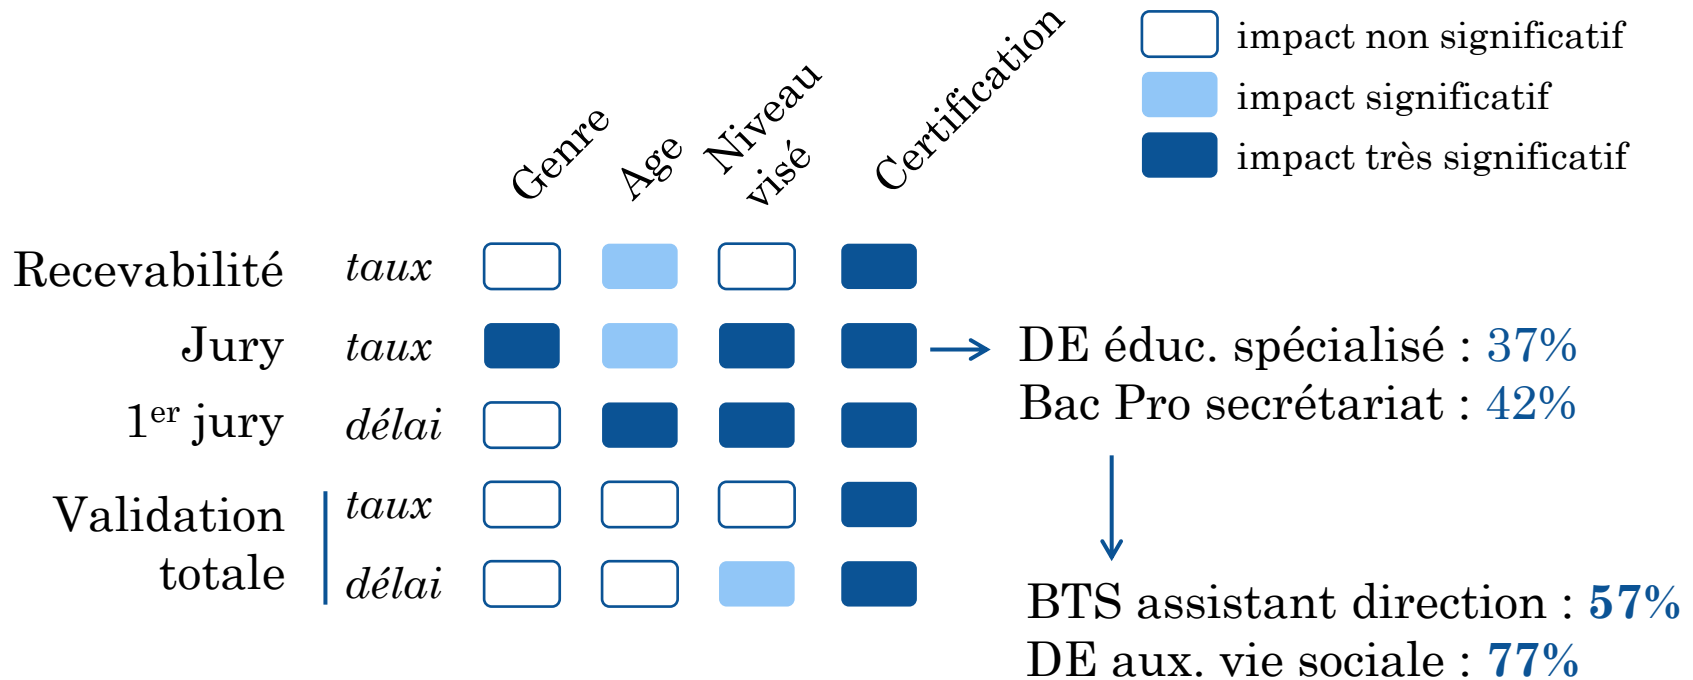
impact non significatif
impact significatif
impact très significatif

Genre Age Niveau visé Certification

Recevabilité taux
Jury taux
1$^{er}$ jury délai
Validation totale taux
délai

DE éduc. spécialisé : 37%
Bac Pro secrétariat : 42%

BTS assistant direction : 57%
DE aux. vie sociale : 77%